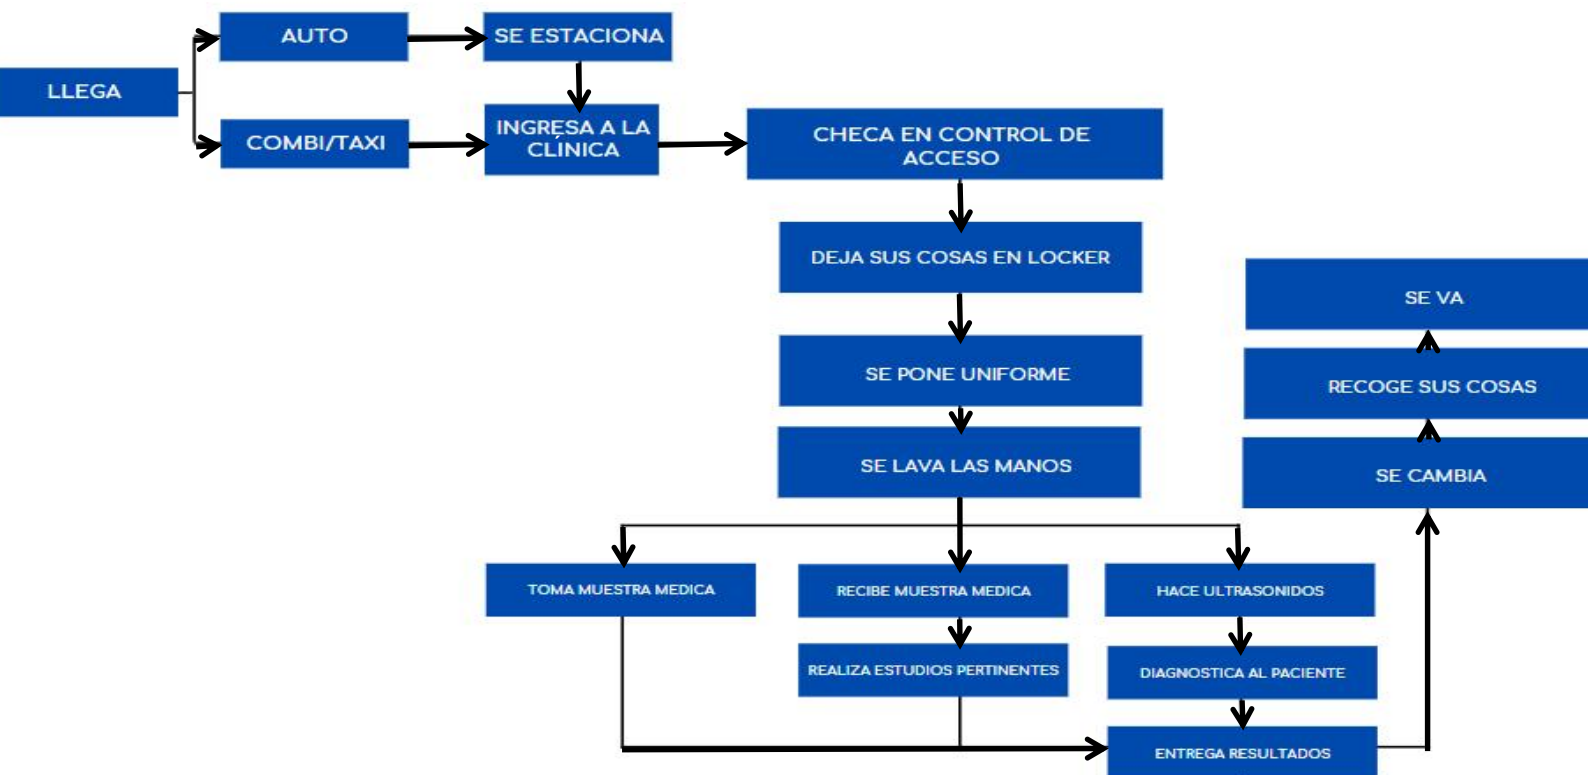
LLEGA

AUTO

SE ESTACIONA

COMBI/TAXI

INGRESA A LA CLINICA

CHECA EN CONTROL DE ACCESO

DEJA SUS COSAS EN LOCKER

SE PONE UNIFORME

SE LAVA LAS MANOS

TOMA MUESTRA MEDICA

RECIBE MUESTRA MEDICA

REALIZA ESTUDIOS PERTINENTES

HACE ULTRASONIDOS

DIAGNOSTICA AL PACIENTE

ENTREGA RESULTADOS

SE CAMBIA

RECOGE SUS COSAS

SE VA